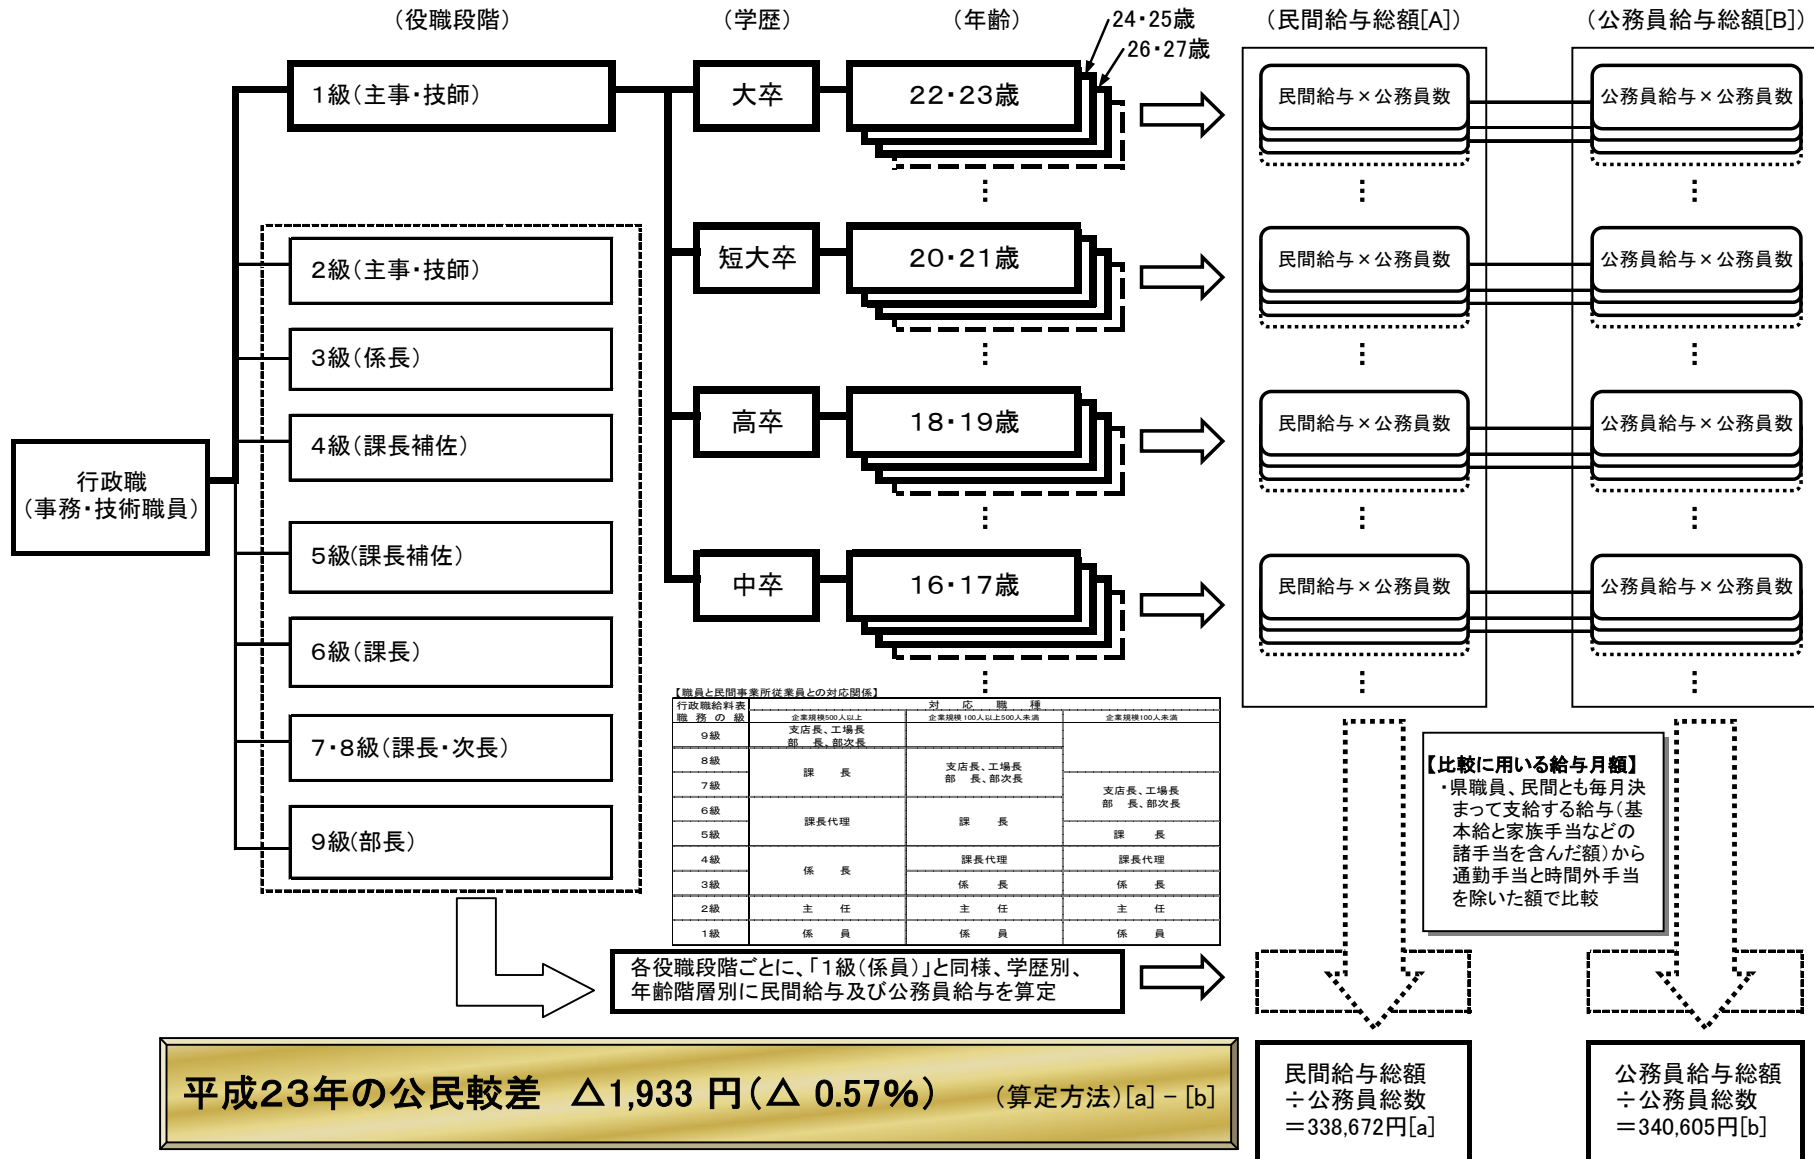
（役職段階）

（学歴）

（年齢）

24・25歳

26・27歳

（民間給与総額[A]）

（公務員給与総額[B]）

行政職
（事務・技術職員）

1級（主事・技師）

2級（主事・技師）

3級（係長）

4級（課長補佐）

5級（課長補佐）

6級（課長）

7・8級（課長・次長）

9級（部長）

大卒

22・23歳

短大卒

20・21歳

高卒

18・19歳

中卒

16・17歳

民間給与×公務員数

公務員給与×公務員数

民間給与×公務員数

公務員給与×公務員数

民間給与×公務員数

公務員給与×公務員数

民間給与×公務員数

公務員給与×公務員数

【職員と民間事業所従業員との対応関係】

| 行政職給料表 職務の級 | 対応職種 企業規模500人以上 | 企業規模100人以上500人未満 | 企業規模100人未満 |
|---|---|---|---|
| 9級 | 支店長、工場長 部長、部次長 | | |
| 8級 | 課長 | 支店長、工場長 部長、部次長 | |
| 7級 | | | 支店長、工場長 部長、部次長 |
| 6級 | 課長代理 | 課長 | |
| 5級 | | | 課長 |
| 4級 | 係長 | 課長代理 | 課長代理 |
| 3級 | | 係長 | 係長 |
| 2級 | 主任 | 主任 | 主任 |
| 1級 | 係員 | 係員 | 係員 |

【比較に用いる給与月額】
・県職員、民間とも毎月決まって支給する給与（基本給と家族手当などの諸手当を含んだ額）から通勤手当と時間外手当を除いた額で比較

各役職段階ごとに、「1級（係員）」と同様、学歴別、年齢階層別に民間給与及び公務員給与を算定

平成23年の公民較差　△1,933 円（△ 0.57%）　（算定方法）[a] − [b]

民間給与総額
÷公務員総数
＝338,672円[a]

公務員給与総額
÷公務員総数
＝340,605円[b]